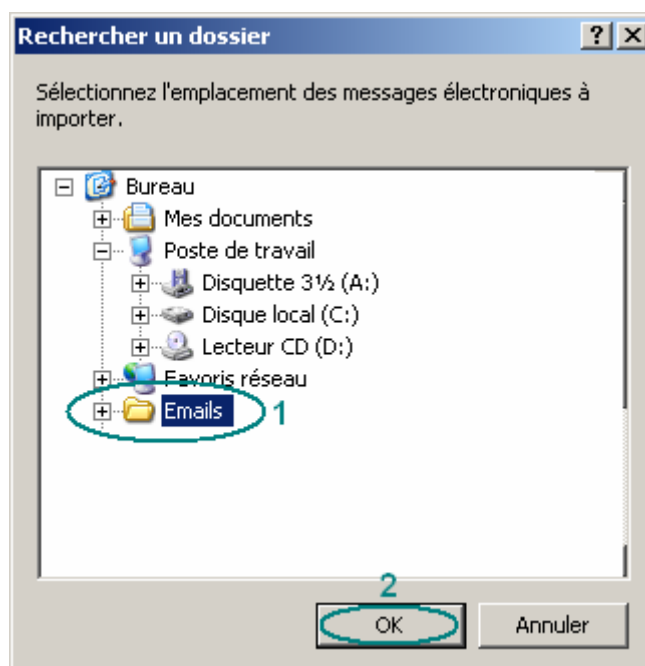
Rechercher un dossier

?

X

Sélectionnez l'emplacement des messages électroniques à importer.

Bureau
Mes documents
Poste de travail
Disquette 3½ (A:)
Disque local (C:)
Lecteur CD (D:)
Favoris réseau
Emails

1

2

OK

Annuler